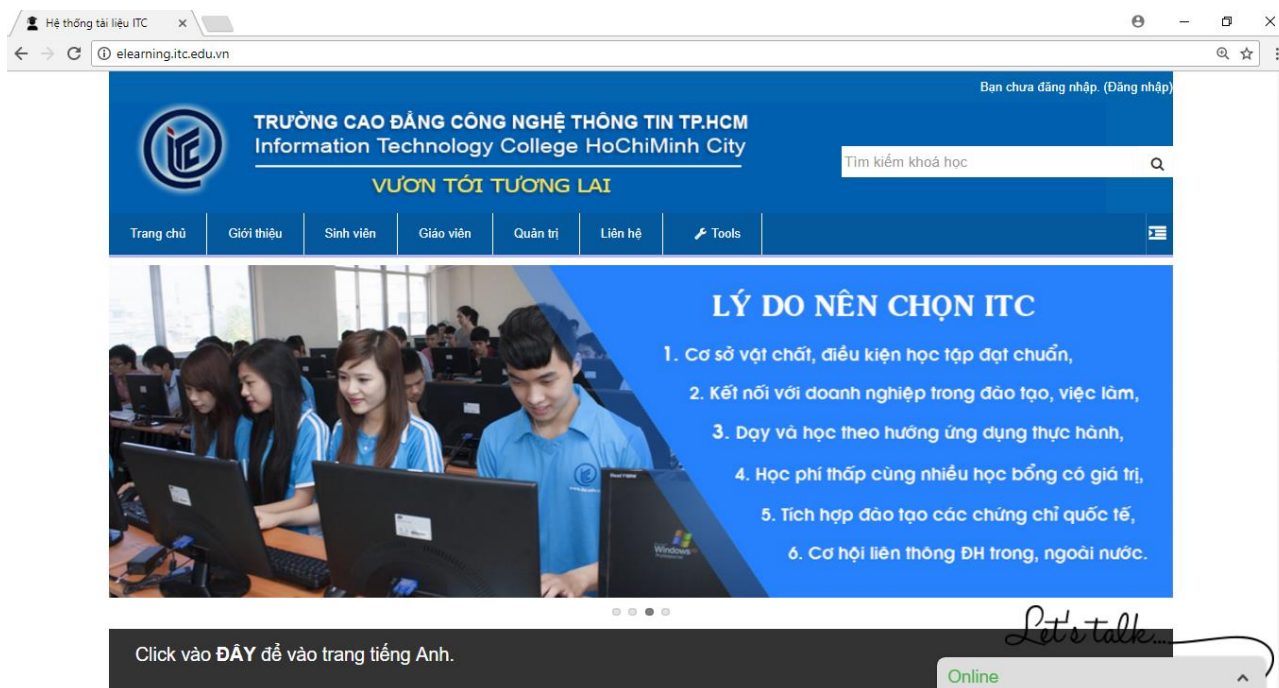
Hệ thống tài liệu ITC

elearning.itc.edu.vn

Bạn chưa đăng nhập. (Đăng nhập)

TRƯỜNG CAO ĐẲNG CÔNG NGHỆ THÔNG TIN TP.HCM
Information Technology College HoChiMinh City
VƯƠN TỚI TƯƠNG LAI

Tìm kiếm khoá học

Trang chủ | Giới thiệu | Sinh viên | Giáo viên | Quản trị | Liên hệ | Tools

LÝ DO NÊN CHỌN ITC
1. Cơ sở vật chất, điều kiện học tập đạt chuẩn,
2. Kết nối với doanh nghiệp trong đào tạo, việc làm,
3. Dạy và học theo hướng ứng dụng thực hành,
4. Học phí thấp cùng nhiều học bổng có giá trị,
5. Tích hợp đào tạo các chứng chỉ quốc tế,
6. Cơ hội liên thông ĐH trong, ngoài nước.

Windows

Let's talk...

Click vào ĐÂY để vào trang tiếng Anh.

Online